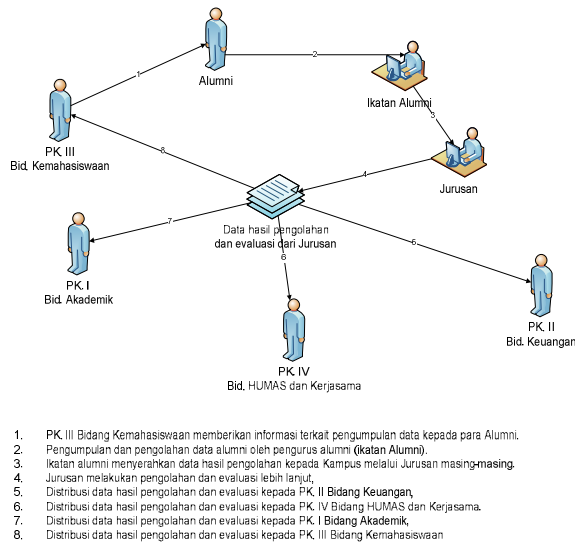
1

Alumni

2

Ikatan Alumni

3

PK. III
Bid. Kemahasiswaan

8

4

Jurusan

7

Data hasil pengolahan dan evaluasi dari Jurusan

6

6

PK. I
Bid. Akademik

PK. II
Bid. Keuangan

PK. IV
Bid. HUMAS dan Kerjasama

1. PK. III Bidang Kemahasiswaan memberikan informasi terkait pengumpulan data kepada para Alumni.
2. Pengumpulan dan pengolahan data alumni oleh pengurus alumni (Ikatan Alumni).
3. Ikatan alumni menyerahkan data hasil pengolahan kepada Kampus melalui Jurusan masing-masing.
4. Jurusan melakukan pengolahan dan evaluasi lebih lanjut,
5. Distribusi data hasil pengolahan dan evaluasi kepada PK. II Bidang Keuangan,
6. Distribusi data hasil pengolahan dan evaluasi kepada PK. IV Bidang HUMAS dan Kerjasama.
7. Distribusi data hasil pengolahan dan evaluasi kepada PK. I Bidang Akademik,
8. Distribusi data hasil pengolahan dan evaluasi kepada PK. III Bidang Kemahasiswaan